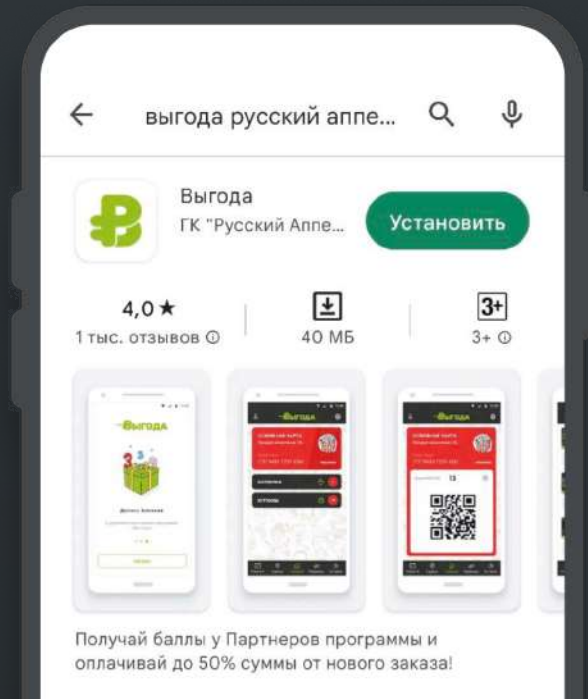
выгода русский аппе...

Выгода
ГК "Русский Аппе...

Установить

4,0 ★
1 тыс. отзывов ⓘ

40 МБ

3+
3+ ⓘ

Выгода

Выгода

Выгода

Получай баллы у Партнеров программы и оплачивай до 50% суммы от нового заказа!